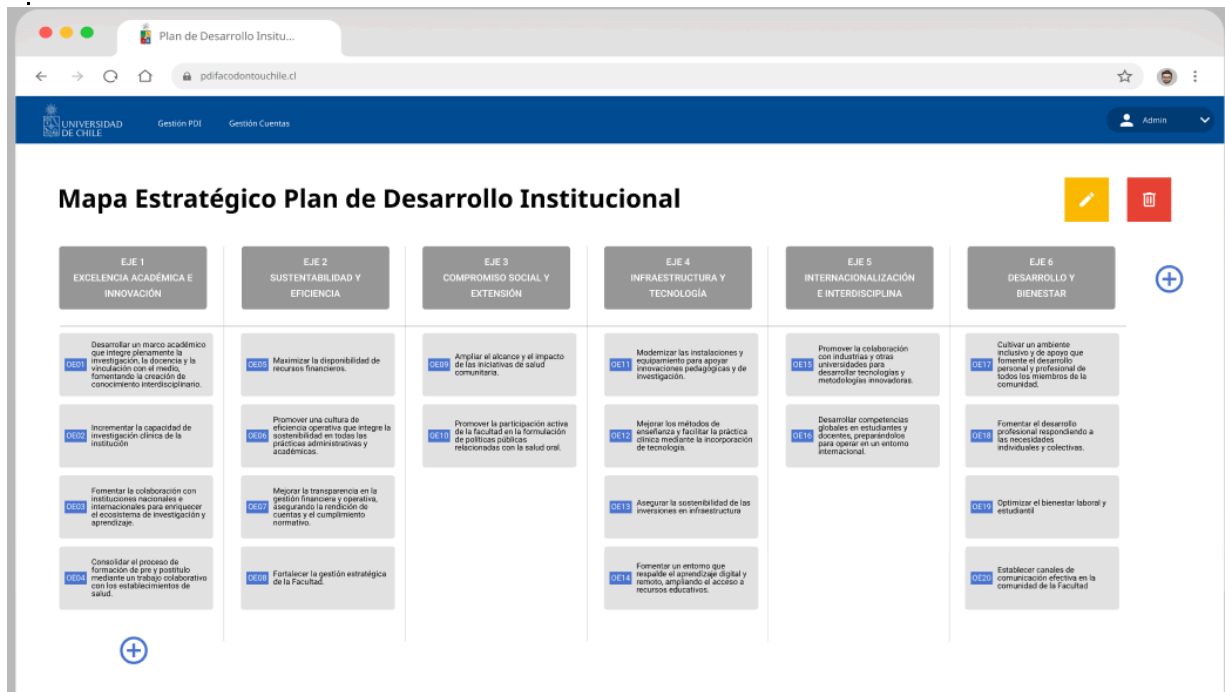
Plan de Desarrollo Insitu...

pdifacodontouchile.cl

UNIVERSIDAD DE CHILE   Gestión PDI   Gestión Cuentas   Admin

Mapa Estratégico Plan de Desarrollo Institucional

EJE 1
EXCELENCIA ACADÉMICA E INNOVACIÓN

OE01 Desarrollar un marco académico que integre plenamente la investigación, la docencia y la vinculación con el medio, fomentando la creación de conocimiento interdisciplinario.

OE02 Incrementar la capacidad de investigación clínica de la institución

OE03 Fomentar la colaboración con instituciones nacionales e internacionales para enriquecer el ecosistema de investigación y aprendizaje.

OE04 Consolidar el proceso de formación de pre y postítulo mediante un trabajo colaborativo con los establecimientos de salud.

EJE 2
SUSTENTABILIDAD Y EFICIENCIA

OE05 Maximizar la disponibilidad de recursos financieros.

OE06 Promover una cultura de eficiencia operativa que integre la sostenibilidad en todas las prácticas administrativas y académicas.

OE07 Mejorar la transparencia en la gestión financiera y operativa, asegurando la rendición de cuentas y el cumplimiento normativo.

OE08 Fortalecer la gestión estratégica de la Facultad.

EJE 3
COMPROMISO SOCIAL Y EXTENSIÓN

OE09 Ampliar el alcance y el impacto de las iniciativas de salud comunitaria.

OE10 Promover la participación activa de la facultad en la formulación de políticas públicas relacionadas con la salud oral.

EJE 4
INFRAESTRUCTURA Y TECNOLOGÍA

OE11 Modernizar las instalaciones y equipamiento para apoyar innovaciones pedagógicas y de investigación.

OE12 Mejorar los métodos de enseñanza y facilitar la práctica clínica mediante la incorporación de tecnología.

OE13 Asegurar la sostenibilidad de las inversiones en infraestructura

OE14 Fomentar un entorno que respalde el aprendizaje digital y remoto, ampliando el acceso a recursos educativos.

EJE 5
INTERNACIONALIZACIÓN E INTERDISCIPLINA

OE15 Promover la colaboración con industrias y otras universidades para desarrollar tecnologías y metodologías innovadoras.

OE16 Desarrollar competencias globales en estudiantes y docentes, preparándolos para operar en un entorno internacional.

EJE 6
DESARROLLO Y BIENESTAR

OE17 Cultivar un ambiente inclusivo y de apoyo que fomente el desarrollo personal y profesional de todos los miembros de la comunidad.

OE18 Fomentar el desarrollo profesional respondiendo a las necesidades individuales y colectivas.

OE19 Optimizar el bienestar laboral y estudiantil

OE20 Establecer canales de comunicación efectiva en la comunidad de la Facultad